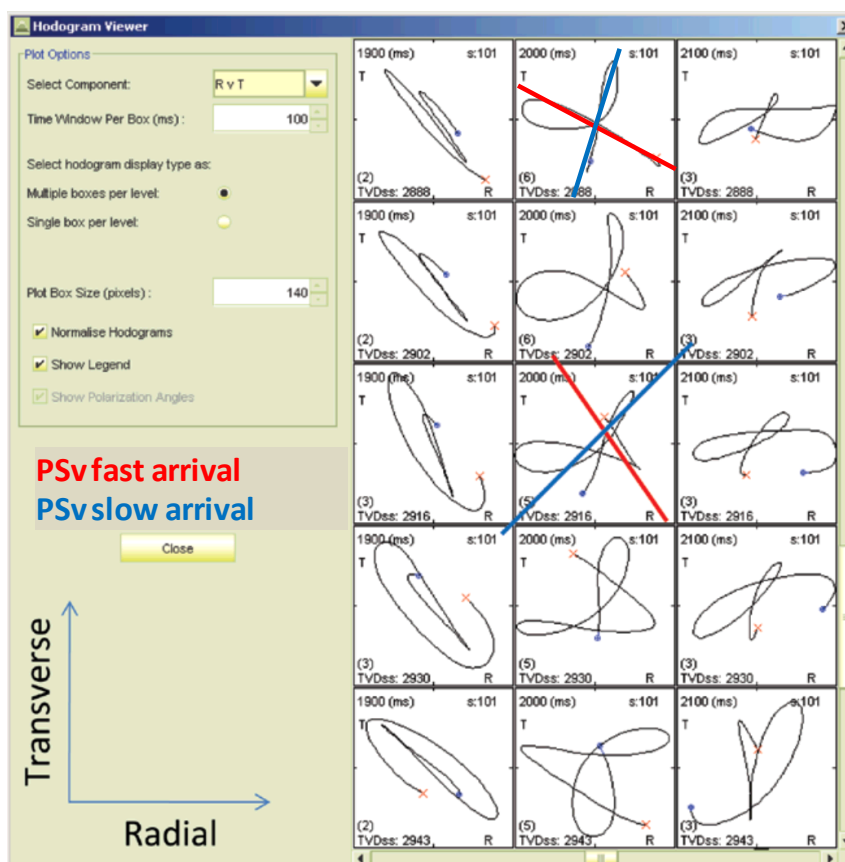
Hodogram Viewer

Plot Options

Select Component: R v T

Time Window Per Box (ms) : 100

Select hodogram display type as:

Multiple boxes per level:

Single box per level:

Plot Box Size (pixels) : 140

Normalise Hodograms

Show Legend

Show Polarization Angles

PSv fast arrival
PSv slow arrival

Close

Transverse

Radial

| 1900 (ms) s:101 T (2) TVDss: 2888 R | 2000 (ms) s:101 T (6) TVDss: 2888 R | 2100 (ms) s:101 T (3) TVDss: 2888 R |
|---|---|---|
| 1900 (ms) s:101 T (2) TVDss: 2902 R | 2000 (ms) s:101 T (6) TVDss: 2902 R | 2100 (ms) s:101 T (3) TVDss: 2902 R |
| 1900 (ms) s:101 T (3) TVDss: 2916 R | 2000 (ms) s:101 T (5) TVDss: 2916 R | 2100 (ms) s:101 T (3) TVDss: 2916 R |
| 1900 (ms) s:101 T (3) TVDss: 2930 R | 2000 (ms) s:101 T (5) TVDss: 2930 R | 2100 (ms) s:101 T (3) TVDss: 2930 R |
| 1900 (ms) s:101 T (2) TVDss: 2943 R | 2000 (ms) s:101 T (5) TVDss: 2943 R | 2100 (ms) s:101 T (3) TVDss: 2943 R |